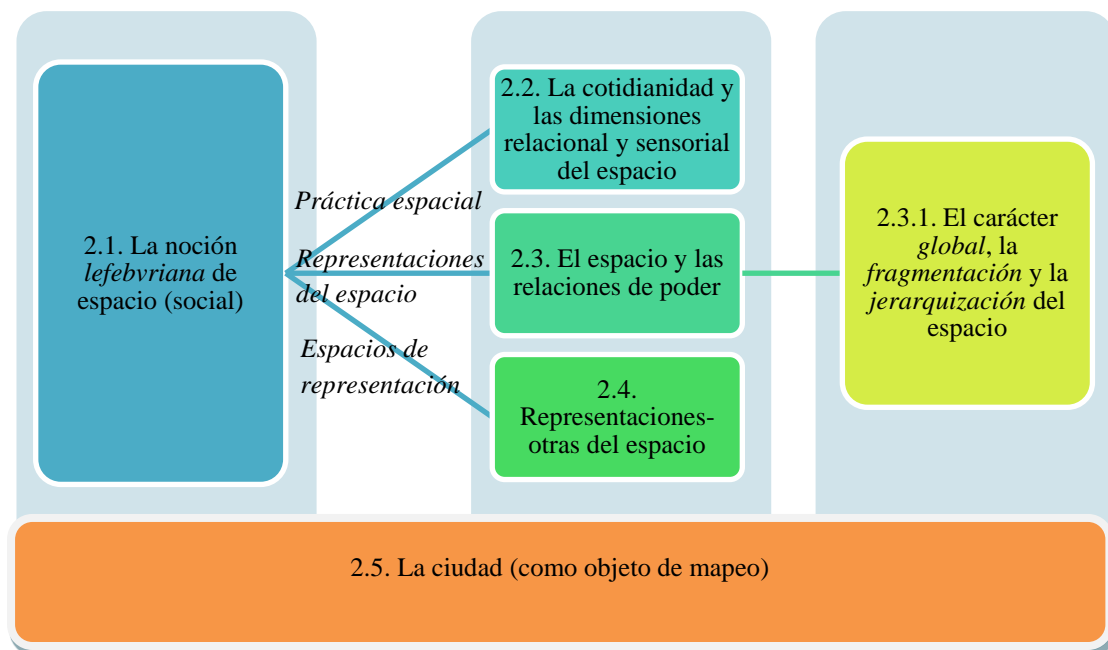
2.1. La noción *lefebvriana* de espacio (social)

*Práctica espacial*

*Representaciones del espacio*

*Espacios de representación*

2.2. La cotidianidad y las dimensiones relacional y sensorial del espacio

2.3. El espacio y las relaciones de poder

2.4. Representaciones-otras del espacio

2.3.1. El carácter *global*, la *fragmentación* y la *jerarquización* del espacio

2.5. La ciudad (como objeto de mapeo)